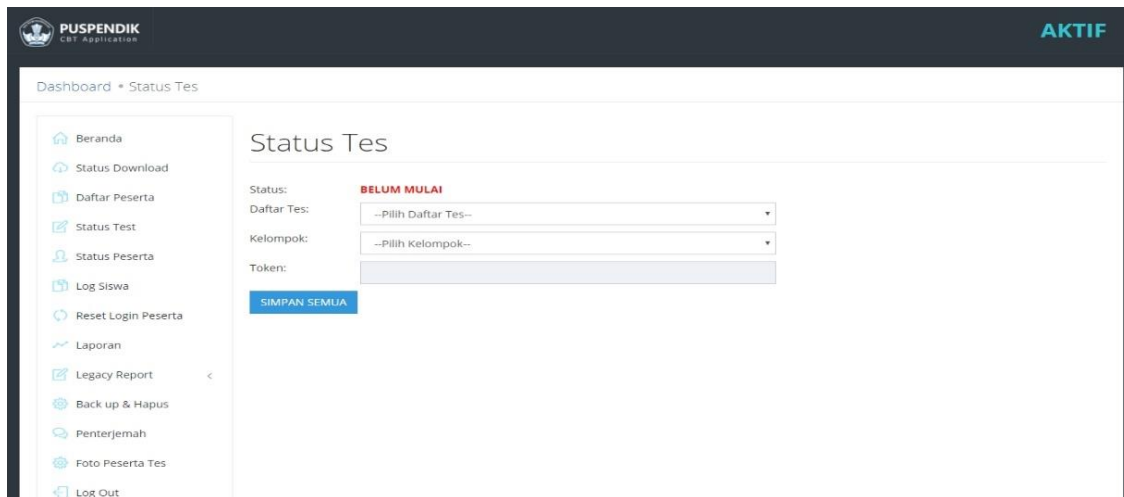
PUSPENDIK
CBT Application

AKTIF

Dashboard • Status Tes

Beranda
Status Download
Daftar Peserta
Status Test
Status Peserta
Log Siswa
Reset Login Peserta
Laporan
Legacy Report
Back up & Hapus
Penterjemah
Foto Peserta Tes
Log Out

Status Tes

Status: BELUM MULAI
Daftar Tes: --Pilih Daftar Tes--
Kelompok: --Pilih Kelompok--
Token:

SIMPAN SEMUA